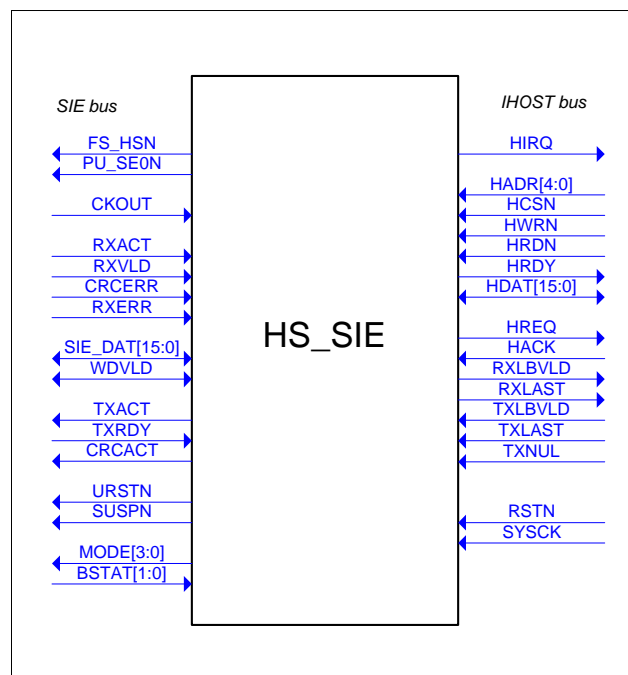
SIE bus

IHOST bus

FS_HSN
PU_SE0N
CKOUT
RXACT
RXVLD
CRCERR
RXERR
SIE_DAT[15:0]
WDVLD
TXACT
TXRDY
CRCACT
URSTN
SUSPN
MODE[3:0]
BSTAT[1:0]

HS_SIE

HIRQ
HADR[4:0]
HCSN
HWRN
HRDN
HRDY
HDAT[15:0]
HREQ
HACK
RXLBVLD
RXLAST
TXLBVLD
TXLAST
TXNUL
RSTN
SYSCK